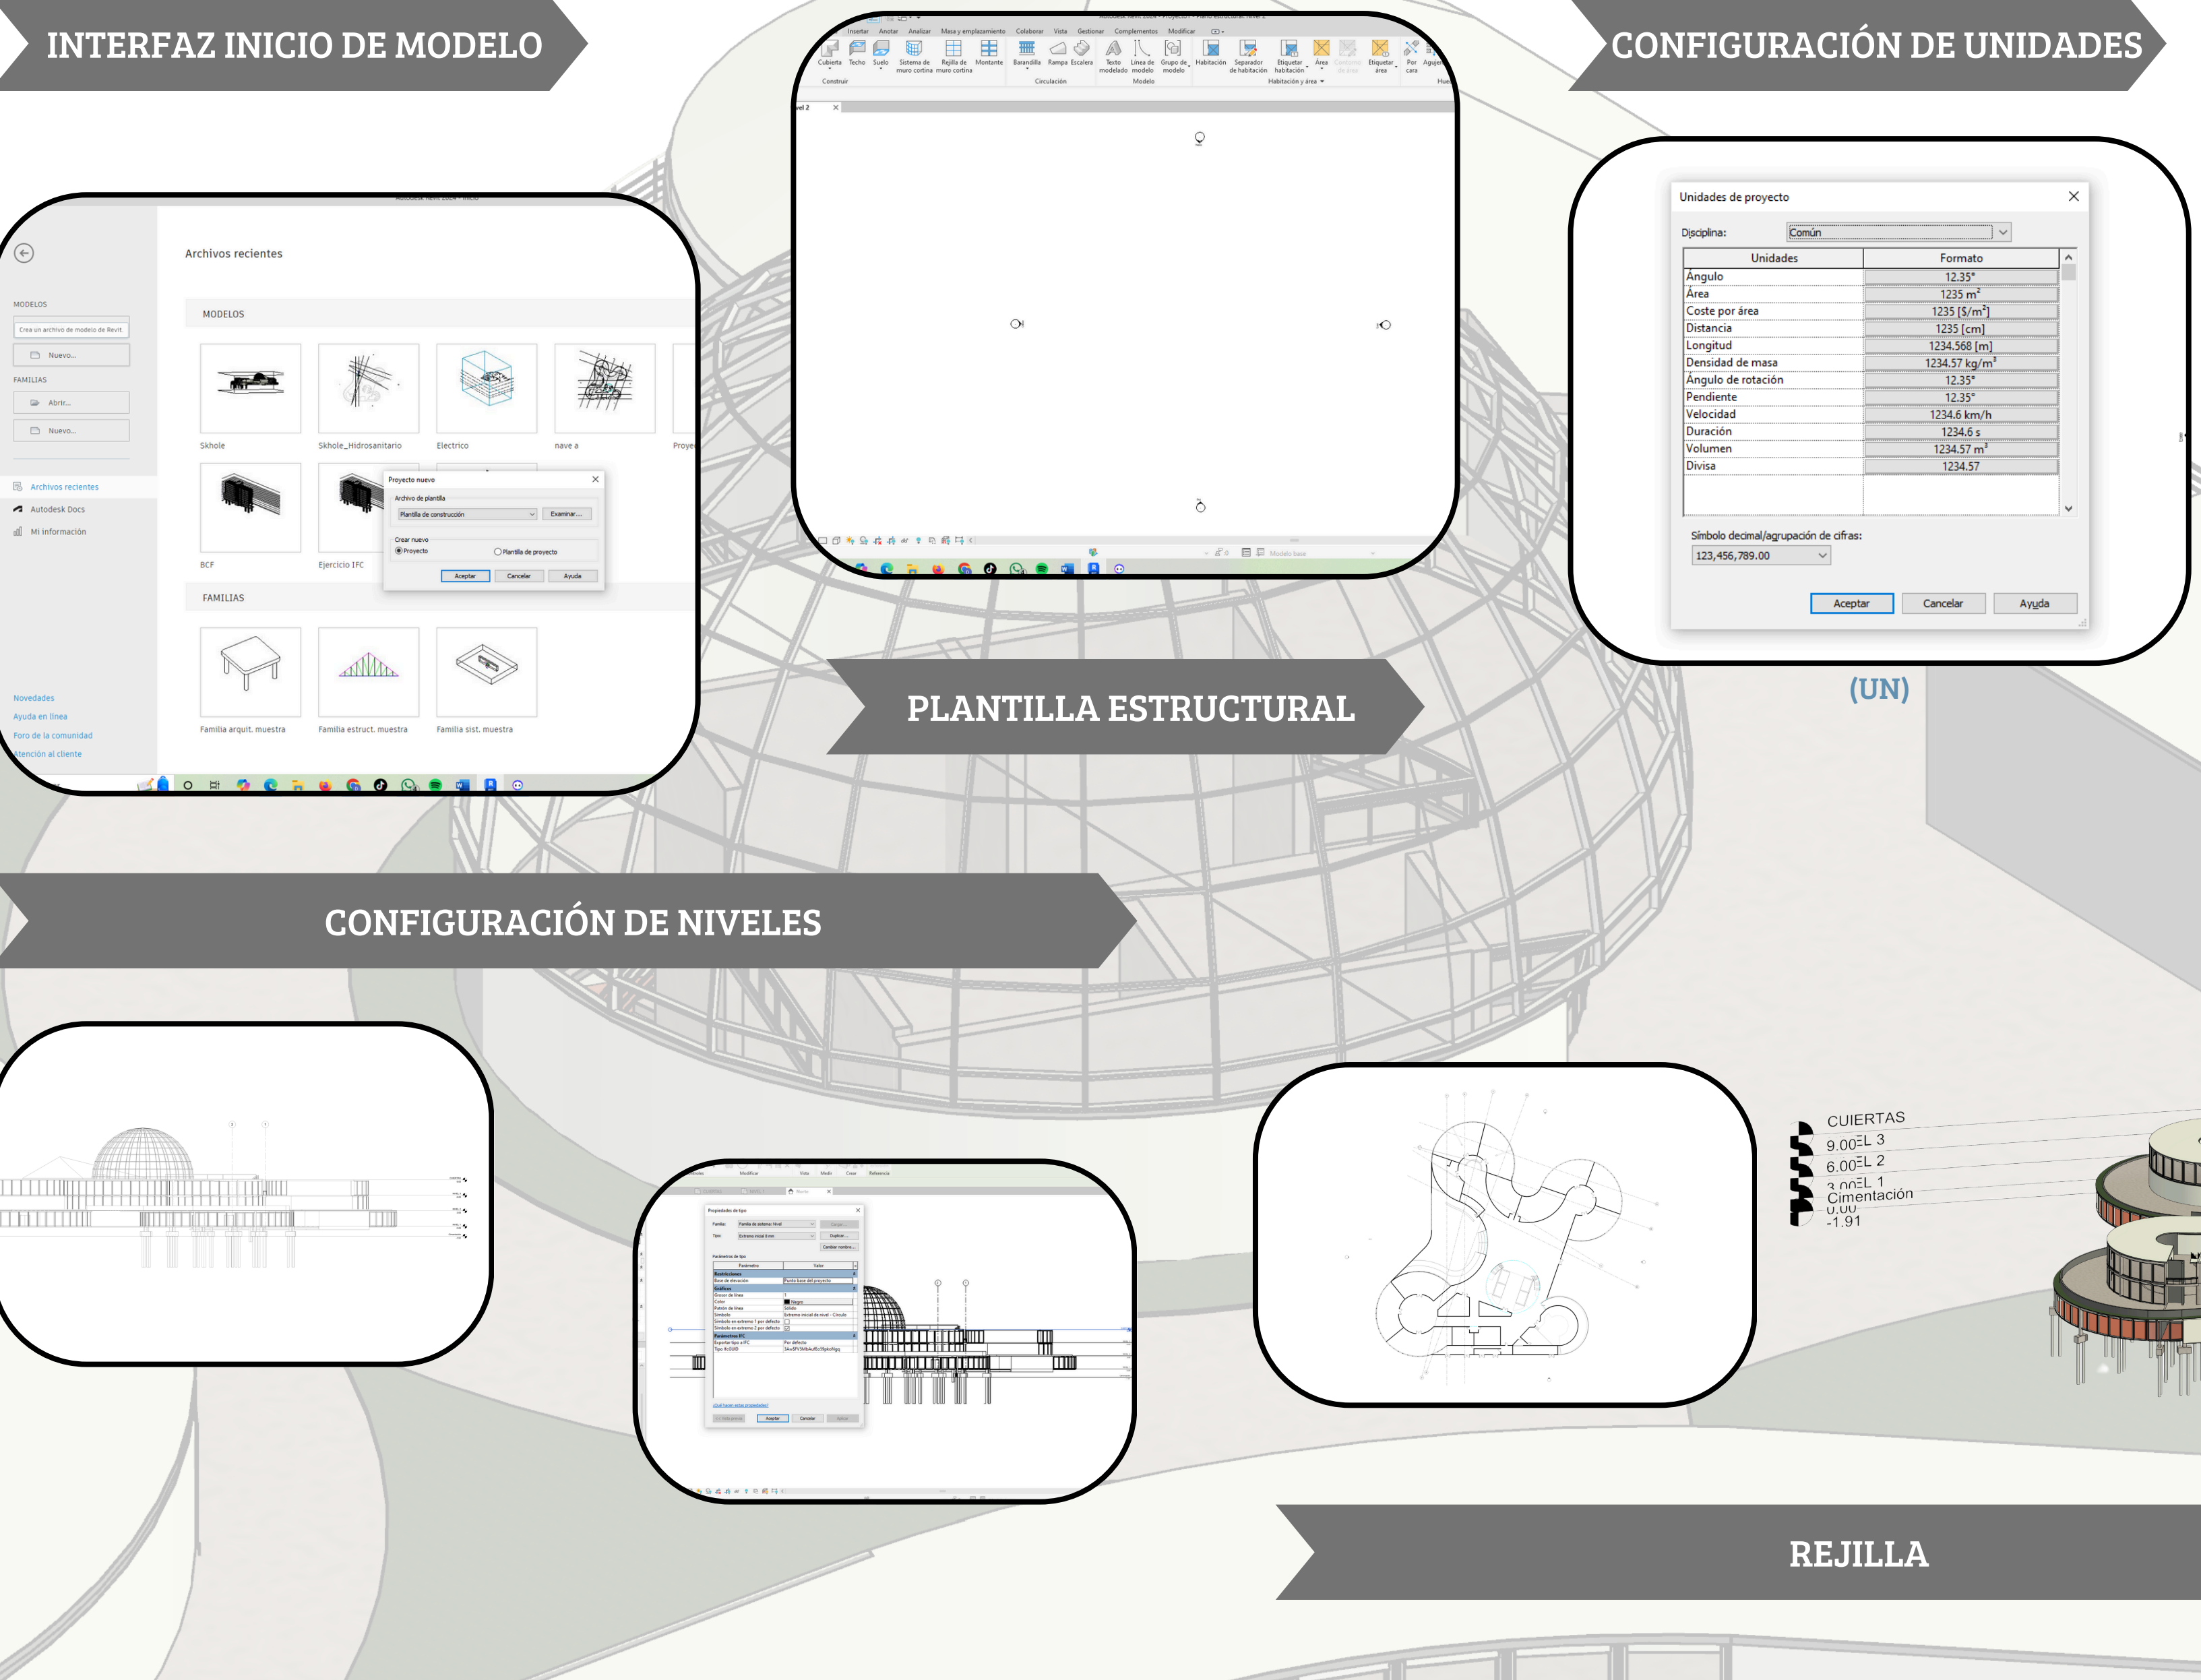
INTERFAZ INICIO DE MODELO

Archivos recientes

MODELOS

Crea un archivo de modelo de Revit.

Nuevo...

FAMILIAS

Abrir...

Nuevo...

Archivos recientes

Autodesk Docs

Mi información

Novedades

Ayuda en línea

Foro de la comunidad

Atención al cliente

MODELOS

Skhole

Skhole_Hidrosanitario

Electrico

nave a

Proye

BCF

Ejercicio IFC

Proyecto nuevo

Archivo de plantilla

Plantilla de construcción

Examinar...

Crear nuevo

Proyecto

Plantilla de proyecto

Aceptar

Cancelar

Ayuda

FAMILIAS

Familia arquit. muestra

Familia estruct. muestra

Familia sist. muestra

Insertar Anotar Analizar Masa y emplazamiento Colaborar Vista Gestionar Complementos Modificar

Cubierta Techo Suelo Sistema de muro cortina Rejilla de muro cortina Montante Barandilla Rampa Escalera Texto modelado Línea de modelo Grupo de modelo Habitación Separador de habitación Etiquetar habitación Área Etiquetar área Por cara Agujer

Construir Circulación Modelo Habitación y área

Modelo base

PLANTILLA ESTRUCTURAL

CONFIGURACIÓN DE UNIDADES

Unidades de proyecto

Disciplina: Común

| Unidades | Formato |
|---|---|
| Ángulo | 12.35° |
| Área | 1235 m² |
| Coste por área | 1235 [$/m²] |
| Distancia | 1235 [cm] |
| Longitud | 1234.568 [m] |
| Densidad de masa | 1234.57 kg/m³ |
| Ángulo de rotación | 12.35° |
| Pendiente | 12.35° |
| Velocidad | 1234.6 km/h |
| Duración | 1234.6 s |
| Volumen | 1234.57 m³ |
| Divisa | 1234.57 |

Símbolo decimal/agrupación de cifras:

123,456,789.00

Aceptar Cancelar Ayuda

(UN)

CONFIGURACIÓN DE NIVELES

Propiedades de tipo

Aceptar Cancelar

CUIERTAS
9.00 L 3
6.00 L 2
3.00 L 1
0.00 Cimentación
-1.91

REJILLA